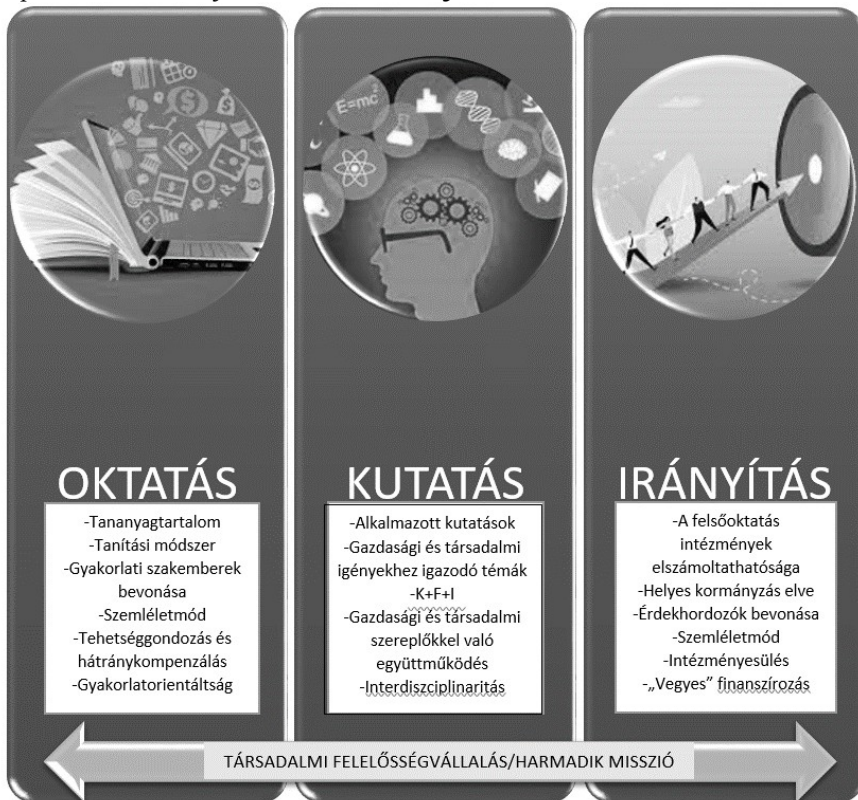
OKTATÁS

-Tananyagtartalom
-Tanítási módszer
-Gyakorlati szakemberek bevonása
-Szemléletmód
-Tehetséggondozás és hátránykompenzálás
-Gyakorlatorientáltság

$E=mc^2$

KUTATÁS

-Alkalmazott kutatások
-Gazdasági és társadalmi igényekhez igazodó témák
-K+F+I
-Gazdasági és társadalmi szereplőkkel való együttműködés
-Interdiszciplinaritás

IRÁNYÍTÁS

-A felsőoktatás intézmények elszámoltathatósága
-Helyes kormányzás elve
-Érdekhordozók bevonása
-Szemléletmód
-Intézményesülés
-„Vegyes" finanszírozás

TÁRSADALMI FELELŐSSÉGVÁLLALÁS/HARMADIK MISSZIÓ